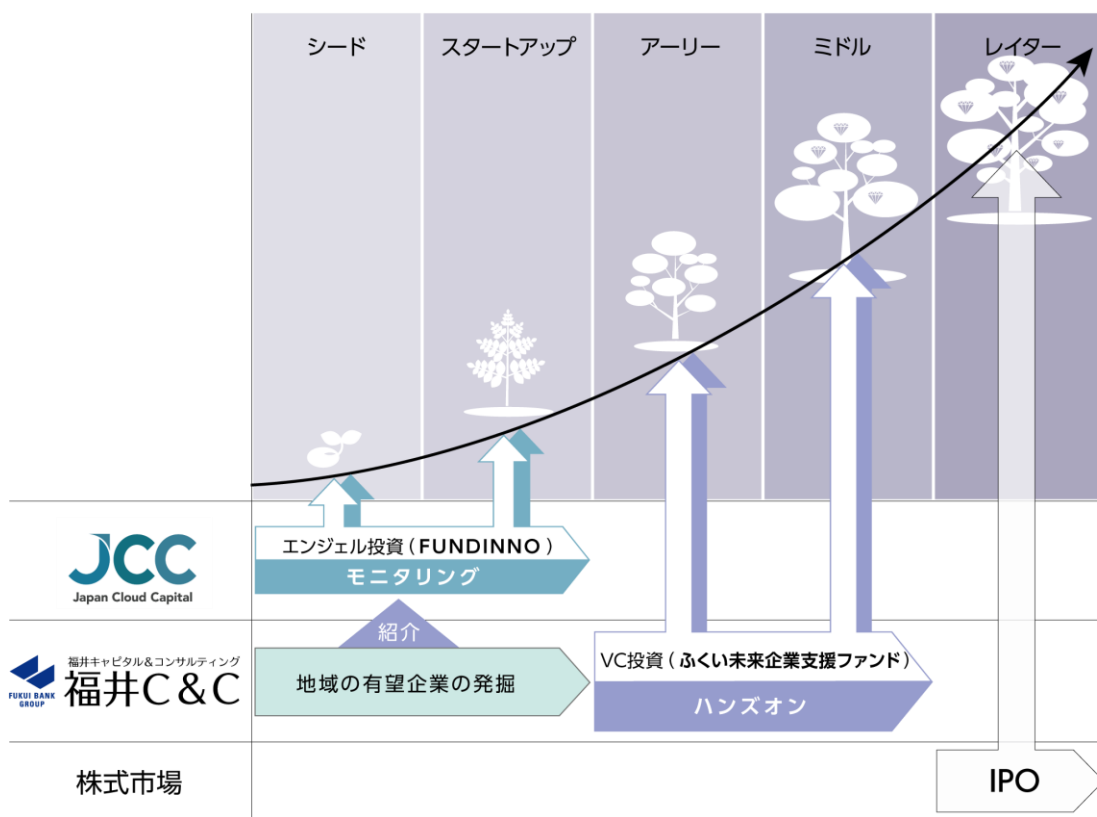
シード

スタートアップ

アーリー

ミドル

レイター

JCC
Japan Cloud Capital

エンジェル投資（FUNDINNO）

モニタリング

紹介

福井キャピタル＆コンサルティング
FUKUI BANK GROUP
福井C＆C

地域の有望企業の発掘

VC投資（ふくい未来企業支援ファンド）

ハンズオン

株式市場

IPO